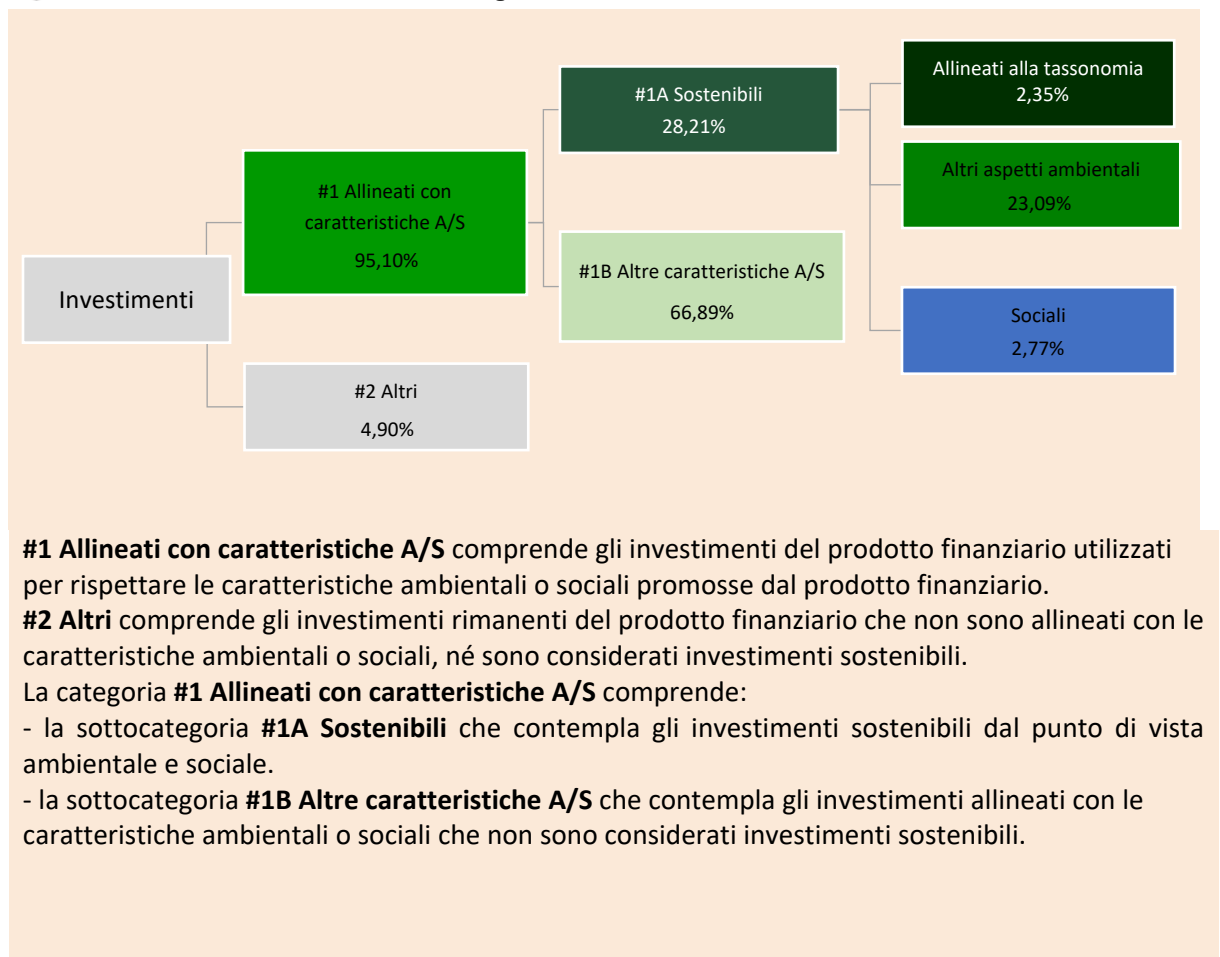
Investimenti

#1 Allineati con caratteristiche A/S
95,10%

#2 Altri
4,90%

#1A Sostenibili
28,21%

#1B Altre caratteristiche A/S
66,89%

Allineati alla tassonomia
2,35%

Altri aspetti ambientali
23,09%

Sociali
2,77%

**#1 Allineati con caratteristiche A/S** comprende gli investimenti del prodotto finanziario utilizzati per rispettare le caratteristiche ambientali o sociali promosse dal prodotto finanziario.
**#2 Altri** comprende gli investimenti rimanenti del prodotto finanziario che non sono allineati con le caratteristiche ambientali o sociali, né sono considerati investimenti sostenibili.
La categoria **#1 Allineati con caratteristiche A/S** comprende:
- la sottocategoria **#1A Sostenibili** che contempla gli investimenti sostenibili dal punto di vista ambientale e sociale.
- la sottocategoria **#1B Altre caratteristiche A/S** che contempla gli investimenti allineati con le caratteristiche ambientali o sociali che non sono considerati investimenti sostenibili.